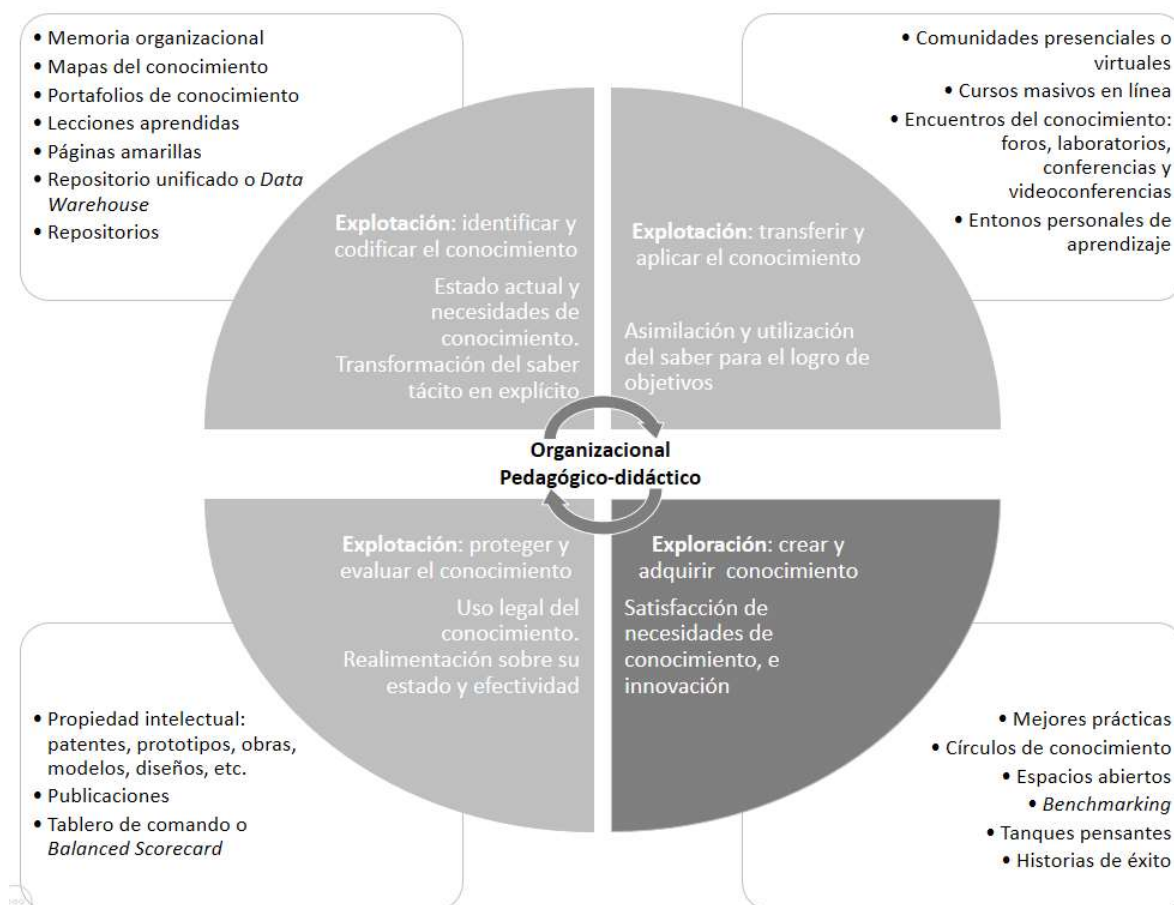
• Memoria organizacional
• Mapas del conocimiento
• Portafolios de conocimiento
• Lecciones aprendidas
• Páginas amarillas
• Repositorio unificado o *Data Warehouse*
• Repositorios

• Comunidades presenciales o virtuales
• Cursos masivos en línea
• Encuentros del conocimiento: foros, laboratorios, conferencias y videoconferencias
• Entonos personales de aprendizaje

Explotación: identificar y codificar el conocimiento

Estado actual y necesidades de conocimiento. Transformación del saber tácito en explícito

Explotación: transferir y aplicar el conocimiento

Asimilación y utilización del saber para el logro de objetivos

Organizacional
Pedagógico-didáctico

Explotación: proteger y evaluar el conocimiento

Uso legal del conocimiento. Realimentación sobre su estado y efectividad

Exploración: crear y adquirir conocimiento

Satisfacción de necesidades de conocimiento, e innovación

• Propiedad intelectual: patentes, prototipos, obras, modelos, diseños, etc.
• Publicaciones
• Tablero de comando o *Balanced Scorecard*

• Mejores prácticas
• Círculos de conocimiento
• Espacios abiertos
• *Benchmarking*
• Tanques pensantes
• Historias de éxito